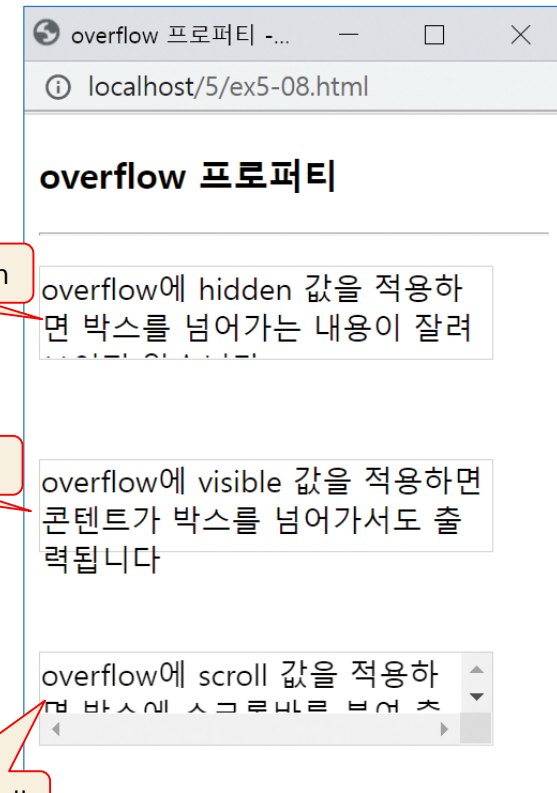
overflow 프로퍼티 -...

localhost/5/ex5-08.html

overflow 프로퍼티

n

overflow에 hidden 값을 적용하면 박스를 넘어가는 내용이 잘려 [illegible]

overflow에 visible 값을 적용하면 콘텐트가 박스를 넘어가서도 출력됩니다

overflow에 scroll 값을 적용하면 박스에 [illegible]